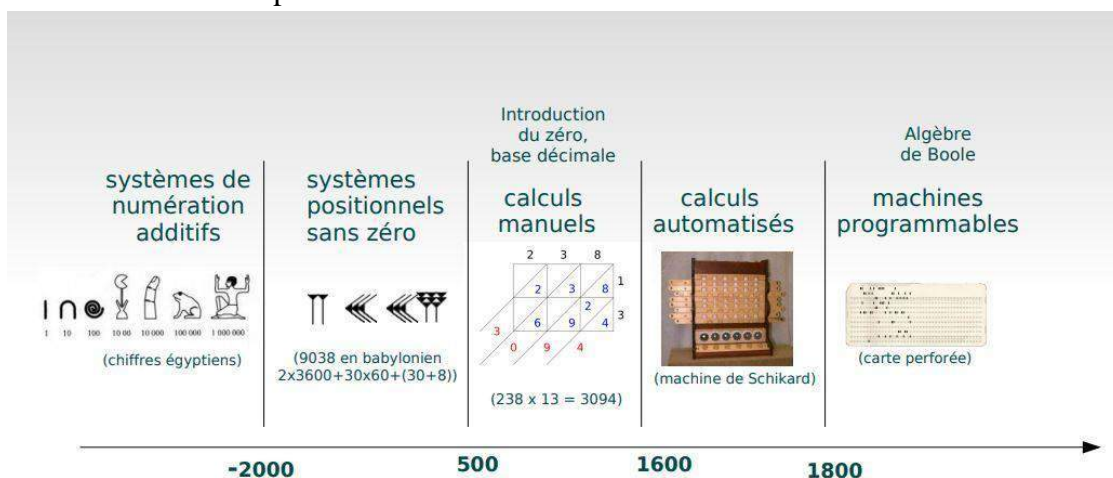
systèmes de numération additifs

1 10 100 1000 10 000 100 000 1 000 000

(chiffres égyptiens)

systèmes positionnels sans zéro

(9038 en babylonien 2x3600+30x60+(30+8))

Introduction du zéro, base décimale

calculs manuels

2 3 8
2 3 8 1
6 9 2 4 3
3 0 9 4

(238 x 13 = 3094)

calculs automatisés

(machine de Schikard)

Algèbre de Boole

machines programmables

(carte perforée)

-2000 500 1600 1800